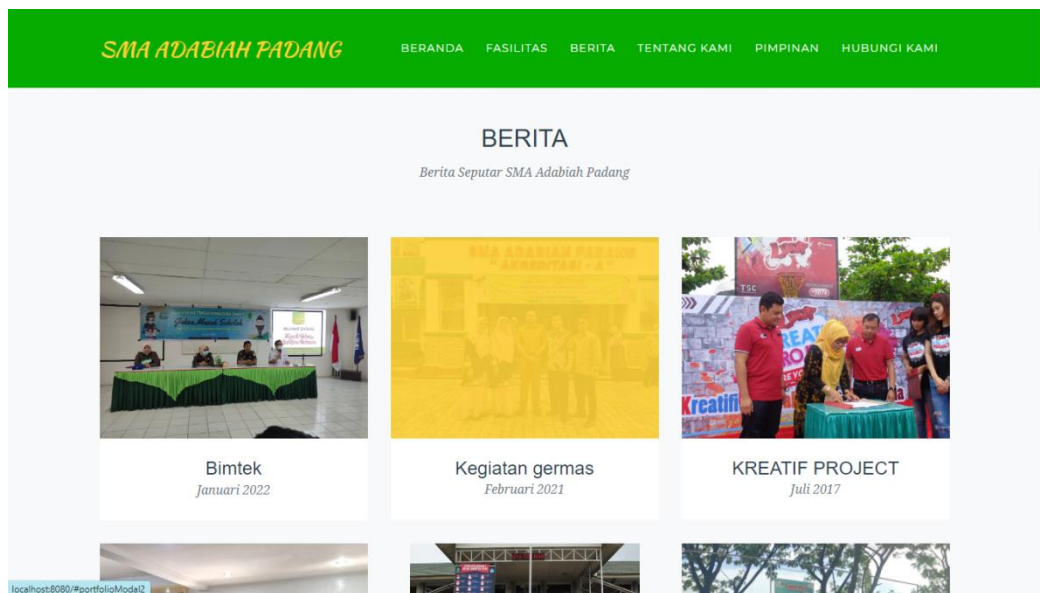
SMA ADABIAH PADANG

BERANDA FASILITAS BERITA TENTANG KAMI PIMPINAN HUBUNGI KAMI

BERITA

Berita Seputar SMA Adabiah Padang

SMA ADABIAH PADANG
"AKREDITASI : A"

Bimtek
Januari 2022

Kegiatan germas
Februari 2021

KREATIF PROJECT
Juli 2017

localhost:8080/#portfolioModal2